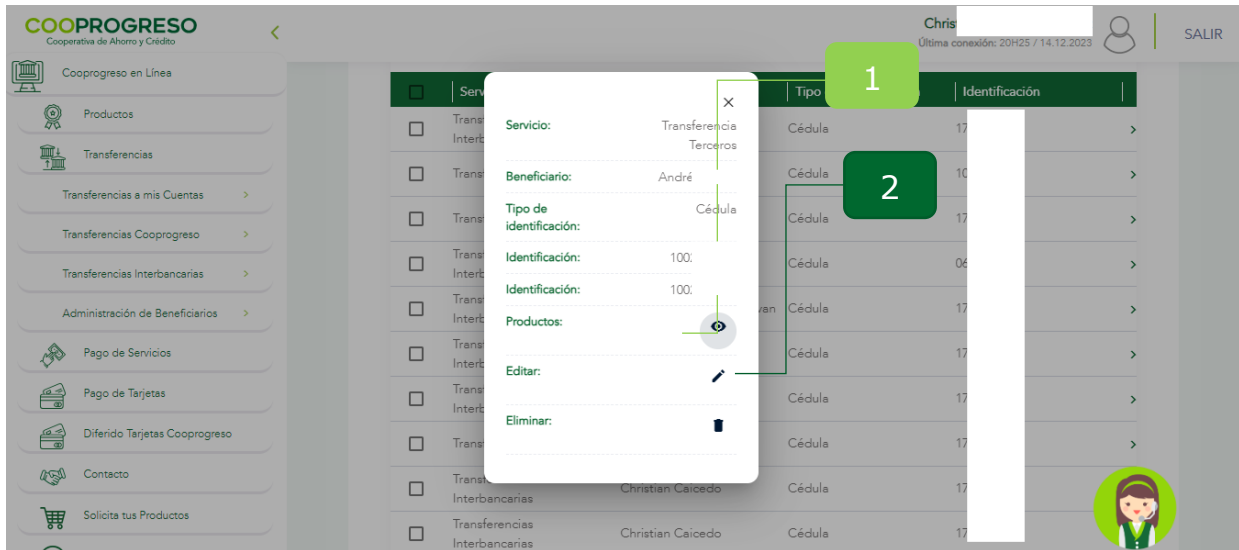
COOPROGRESO
Cooperativa de Ahorro y Crédito

Christ
Última conexión: 20H25 / 14.12.2023
SALIR

Cooprogreso en Línea
Productos
Transferencias
Transferencias a mis Cuentas >
Transferencias Cooprogreso >
Transferencias Interbancarias >
Administración de Beneficiarios >
Pago de Servicios
Pago de Tarjetas
Diferido Tarjetas Cooprogreso
Contacto
Solicita tus Productos

| | Serv | | Tipo | Identificación | |
|---|---|---|---|---|---|
| | Trans Interb | | Cédula | 17 | > |
| | Trans | | Cédula | 10 | > |
| | Trans | | Cédula | 17 | > |
| | Trans Interb | | Cédula | 06 | > |
| | Trans Interb | van | Cédula | 17 | > |
| | Trans Interb | | Cédula | 17 | > |
| | Trans Interb | | Cédula | 17 | > |
| | Trans | | Cédula | 17 | > |
| | Transferencias Interbancarias | Christian Caicedo | Cédula | 17 | |
| | Transferencias Interbancarias | Christian Caicedo | Cédula | 17 | |

1
2

×
Servicio: Transferencia Terceros
Beneficiario: André
Tipo de identificación: Cédula
Identificación: 100:
Identificación: 100:
Productos:
Editar:
Eliminar: